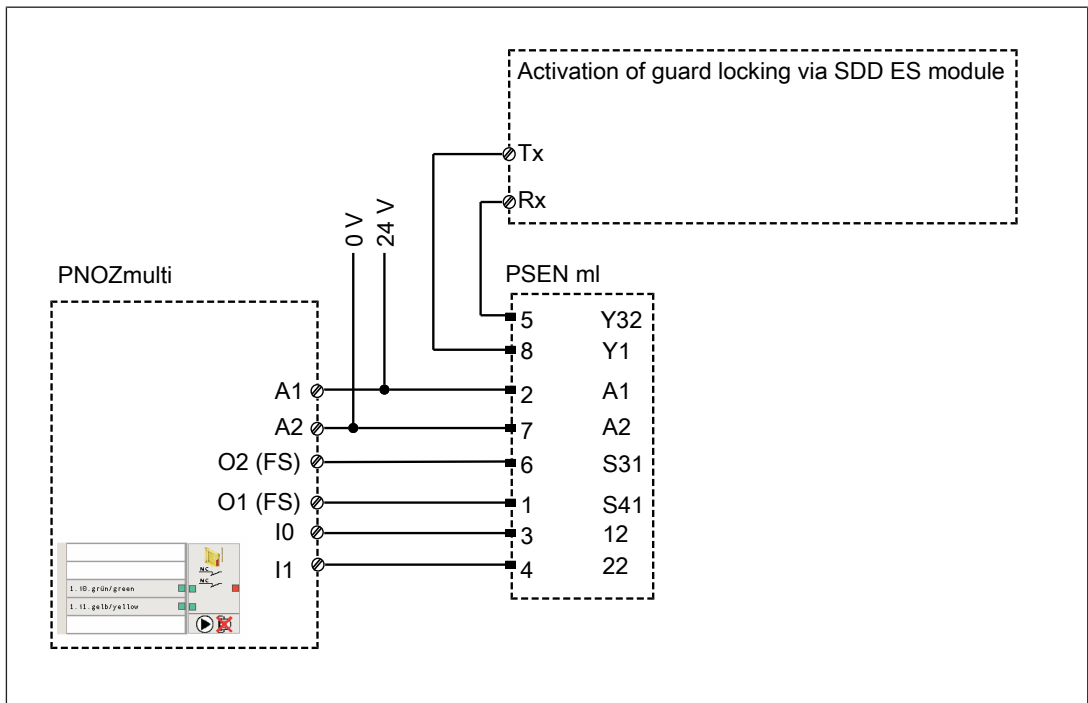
Activation of guard locking via SDD ES module

Tx

Rx

0 V

24 V

PNOZmulti

PSEN ml

5 Y32

8 Y1

A1 2 A1

A2 7 A2

O2 (FS) 6 S31

O1 (FS) 1 S41

I0 3 12

I1 4 22

NC

NC

1.I0.grün/green

1.I1.gelb/yellow